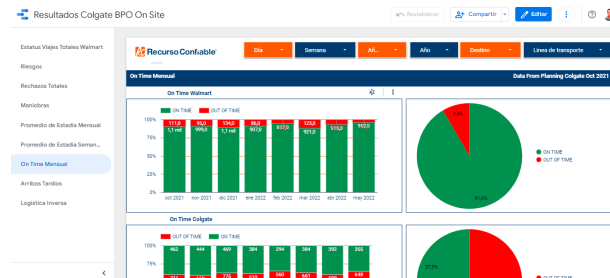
Resultados Colgate BPO On Site

Restablecer | Compartir | Editar

Estatus Viajes Totales Walmart
Riesgos
Rechazos Totales
Maniobras
Promedio de Estadia Mensual
Promedio de Estadia Seman...
On Time Mensual
Arribos Tardíos
Logística Inversa

Recurso Confiable

Día | Semana | Añ... | Año | Destino | Línea de transporte

On Time Mensual
Data From Planning Colgate Oct 2021

On Time Walmart

ON TIME | OUT OF TIME

| | oct 2021 | nov 2021 | dic 2021 | ene 2022 | feb 2022 | mar 2022 | abr 2022 | may 2022 |
|---|---|---|---|---|---|---|---|---|
| OUT OF TIME | 111,0 | 95,0 | 134,0 | 86,0 | 123,0 | 123,0 | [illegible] | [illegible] |
| ON TIME | 1,1 mil | 999,0 | 1,1 mil | 927,0 | 822,0 | 921,0 | 935,0 | 912,0 |

100%
75%
50%
25%
0%

ON TIME
OUT OF TIME

8.4%
91.5%

On Time Colgate

OUT OF TIME | ON TIME

462 | 444 | 461 | 384 | 294 | 384 | 390 | 355
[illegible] | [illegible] | 275 | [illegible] | 560 | 563 | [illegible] | 648

100%
75%

57.3%

OUT OF TIME